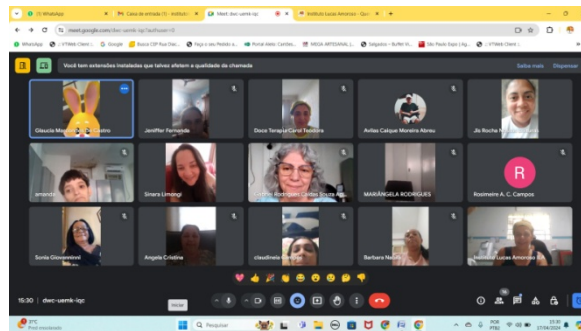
(1) WhatsApp | Caixa de entrada (1) - Instituto | Meet: dwc-uemk-iqc | Instituto Lucas Amoroso - Goo

meet.google.com/dwc-uemk-iqc?authuser=0

WhatsApp | VTMidi Client | Google | Busca CEP Rua Doc... | Faça o seu Pedido a... | Portal ddeb Canudos | MIDIA ARTESANAL | Salgados – Buffet In... | São Paulo Expo | Ag... | VTMidi Client

Você tem extensões instaladas que talvez afetem a qualidade da chamada | Saiba mais | Dispensar

Glaucia Mar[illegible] Castro
Janiffer Fernanda
Doce Terapia Carol Teodoro
Avilas Caique Moreira Abreu
Jis Rocha
amanda
Sinara Limongi
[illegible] Rodrigues Caldas Souza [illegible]
MARIÂNGELA RODRIGUES
R
Rosimeire A. C. Campos
Sonia Giovaninni
Angela Cristina
claudineia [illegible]
Barbara Nel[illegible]
Instituto Lucas Amoroso

15:30 | dwc-uemk-iqc

Microfone

27°C
Pesquisar
POR PTB2
15:30
27/04/2024